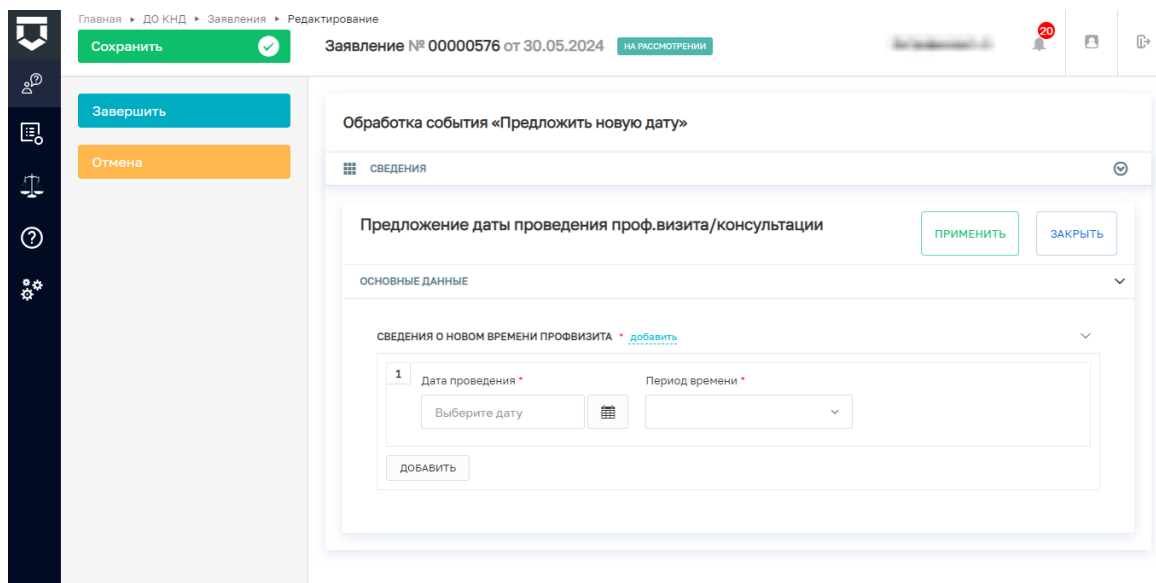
Главная ▸ ДО КНД ▸ Заявления ▸ Редактирование

Сохранить

Заявление № 00000576 от 30.05.2024 НА РАССМОТРЕНИИ

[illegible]

20

Завершить

Отмена

Обработка события «Предложить новую дату»

СВЕДЕНИЯ

Предложение даты проведения проф.визита/консультации

ПРИМЕНИТЬ

ЗАКРЫТЬ

ОСНОВНЫЕ ДАННЫЕ

СВЕДЕНИЯ О НОВОМ ВРЕМЕНИ ПРОФВИЗИТА * добавить

1

Дата проведения *

Выберите дату

Период времени *

ДОБАВИТЬ